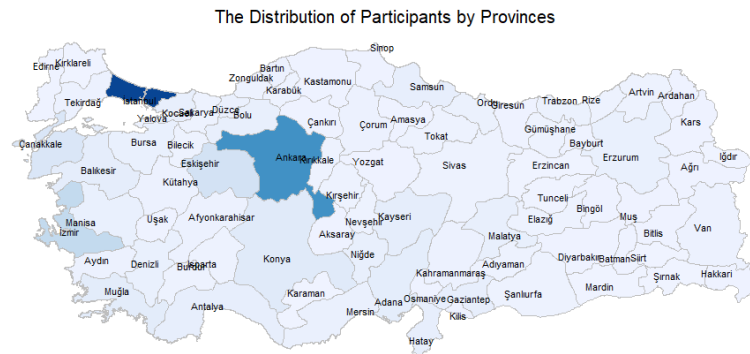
The Distribution of Participants by Provinces

Sinop
Edirne
Kırklareli
Bartın
Zonguldak
Kastamonu
Samsun
Artvin
Ardahan
Tekirdağ
İstanbul
Karabük
Ordu
Giresun
Trabzon
Rize
Yalova
Kocaeli
Sakarya
Düzce
Bolu
Çankırı
Çorum
Amasya
Gümüşhane
Kars
Çanakkale
Bursa
Bilecik
Ankara
Kırıkkale
Tokat
Bayburt
Eskişehir
Yozgat
Sivas
Erzincan
Erzurum
Iğdır
Balıkesir
Kütahya
Kırşehir
Ağrı
Tunceli
Manisa
Uşak
Afyonkarahisar
Nevşehir
Kayseri
Bingöl
İzmir
Aksaray
Elazığ
Muş
Van
Malatya
Bitlis
Aydın
Denizli
Isparta
Burdur
Konya
Niğde
Adıyaman
Diyarbakır
Batman
Siirt
Kahramanmaraş
Şırnak
Hakkari
Muğla
Karaman
Osmaniye
Gaziantep
Şanlıurfa
Mardin
Antalya
Adana
Mersin
Kilis
Hatay